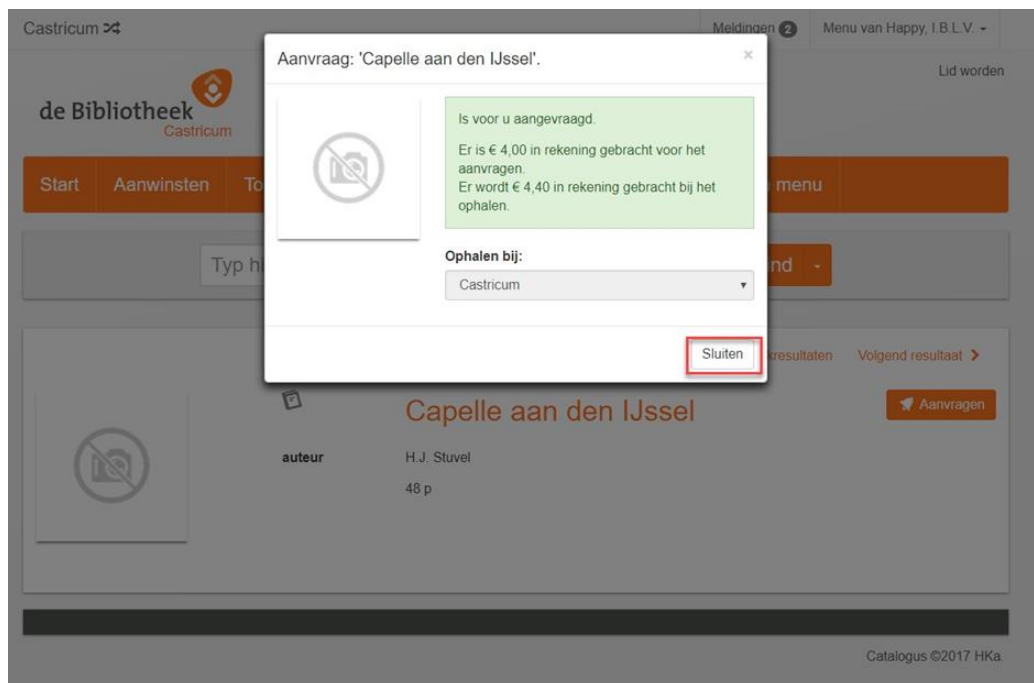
Castricum ⤨

Meldingen 2

Menu van Happy, I.B.L.V. ▾

Lid worden

de Bibliotheek
Castricum

Start

Aanwinsten

To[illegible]

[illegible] menu

Typ h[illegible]

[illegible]nd ▾

Aanvraag: 'Capelle aan den IJssel'.

×

Is voor u aangevraagd.

Er is € 4,00 in rekening gebracht voor het aanvragen.
Er wordt € 4,40 in rekening gebracht bij het ophalen.

Ophalen bij:

Castricum

Sluiten

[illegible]resultaten

Volgend resultaat ›

Aanvragen

Capelle aan den IJssel

auteur

H.J. Stuvel

48 p

Catalogus ©2017 HKa